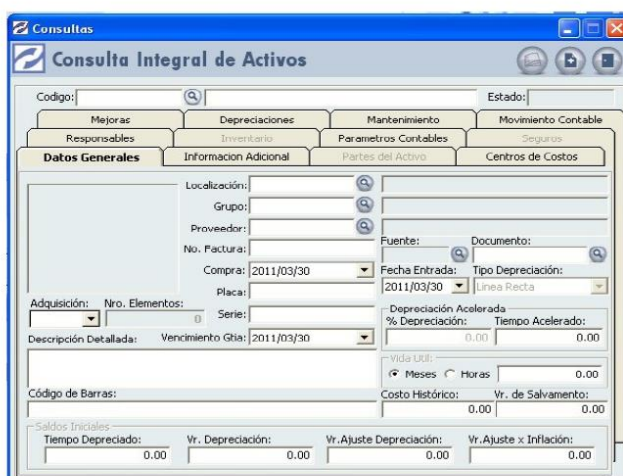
Consultas

Consulta Integral de Activos

Codigo:

Estado:

Mejoras | Depreciaciones | Mantenimiento | Movimiento Contable

Responsables | Inventario | Parametros Contables | Seguros

Datos Generales | Informacion Adicional | Partes del Activo | Centros de Costos

Localización:

Grupo:

Proveedor:

No. Factura:

Fuente:

Documento:

Compra: 2011/03/30

Fecha Entrada: 2011/03/30

Tipo Depreciación: Linea Recta

Placa:

Adquisición:

Nro. Elementos: 0

Serie:

Depreciación Acelerada

% Depreciación: 0.00

Tiempo Acelerado: 0.00

Descripción Detallada:

Vencimiento Gtia: 2011/03/30

Vida Util

Meses Horas 0.00

Código de Barras:

Costo Histórico: 0.00

Vr. de Salvamento: 0.00

Saldos Iniciales

Tiempo Depreciado: 0.00

Vr. Depreciación: 0.00

Vr.Ajuste Depreciación: 0.00

Vr.Ajuste x Inflación: 0.00